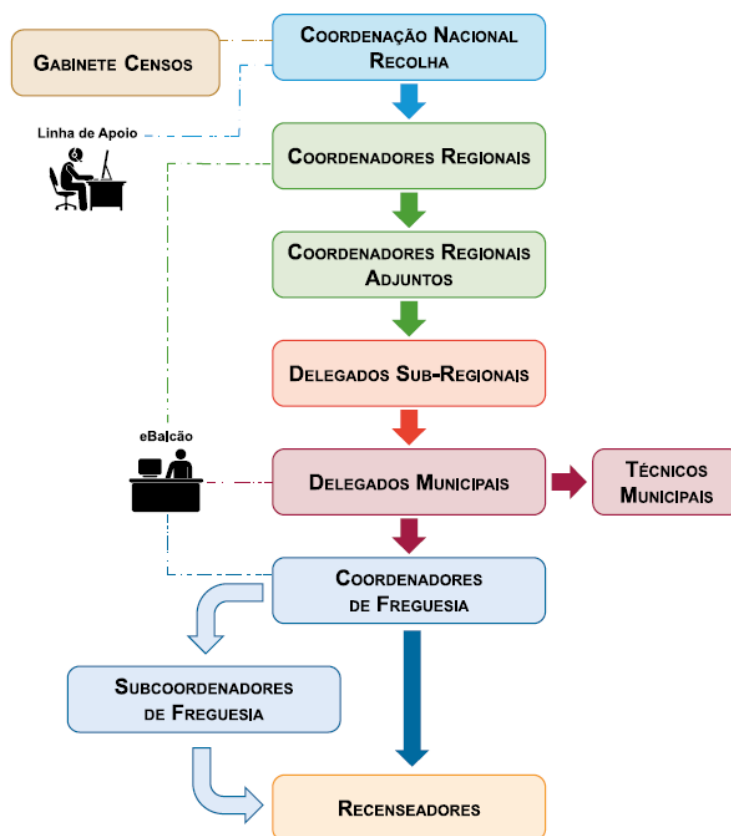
Coordenação Nacional Recolha

Gabinete Censos

Linha de Apoio

Coordenadores Regionais

Coordenadores Regionais Adjuntos

Delegados Sub-Regionais

eBalcão

Delegados Municipais

Técnicos Municipais

Coordenadores de Freguesia

Subcoordenadores de Freguesia

Recenseadores